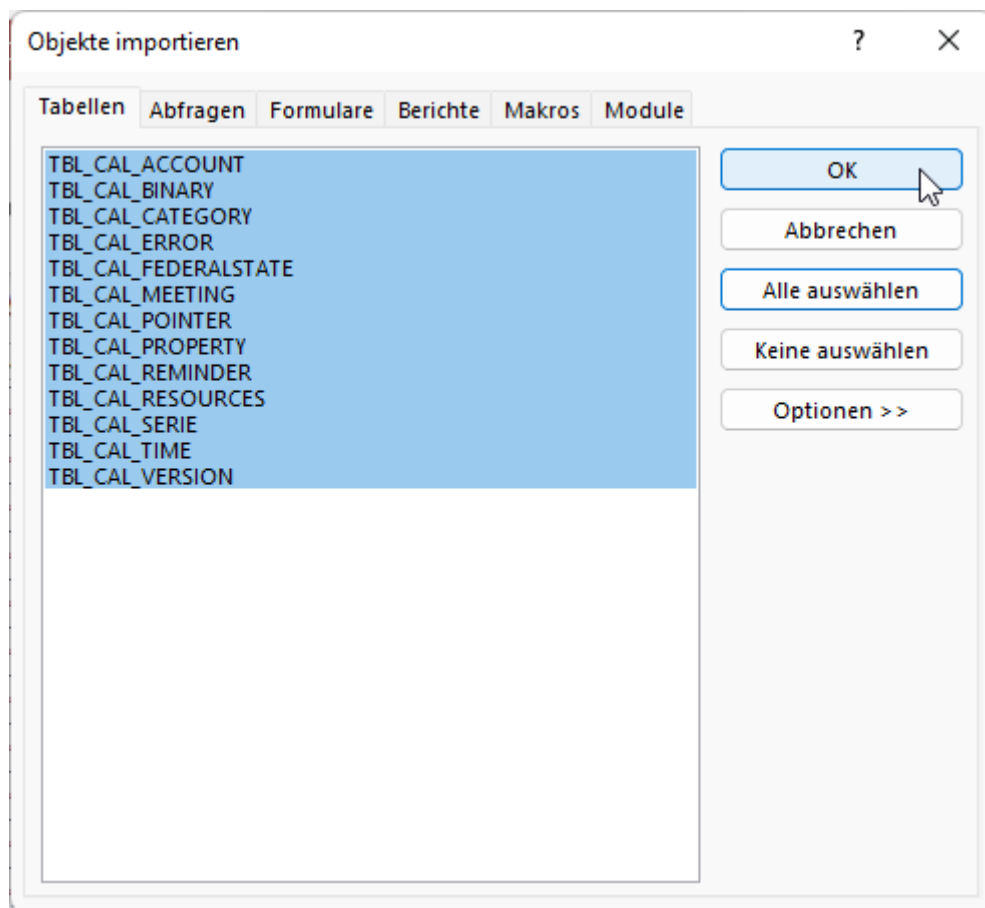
Objekte importieren

?

X

Tabellen

Abfragen

Formulare

Berichte

Makros

Module

TBL_CAL_ACCOUNT
TBL_CAL_BINARY
TBL_CAL_CATEGORY
TBL_CAL_ERROR
TBL_CAL_FEDERALSTATE
TBL_CAL_MEETING
TBL_CAL_POINTER
TBL_CAL_PROPERTY
TBL_CAL_REMINDER
TBL_CAL_RESOURCES
TBL_CAL_SERIE
TBL_CAL_TIME
TBL_CAL_VERSION

OK

Abbrechen

Alle auswählen

Keine auswählen

Optionen >>